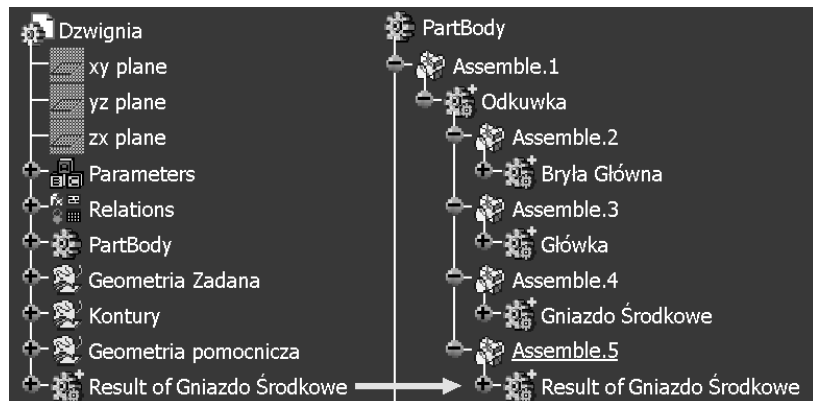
Dzwignia
xy plane
yz plane
zx plane
Parameters
Relations
PartBody
Geometria Zadana
Kontury
Geometria pomocnicza
Result of Gniazdo Środkowe

PartBody
Assemble.1
Odkuwka
Assemble.2
Bryła Główna
Assemble.3
Główka
Assemble.4
Gniazdo Środkowe
Assemble.5
Result of Gniazdo Środkowe